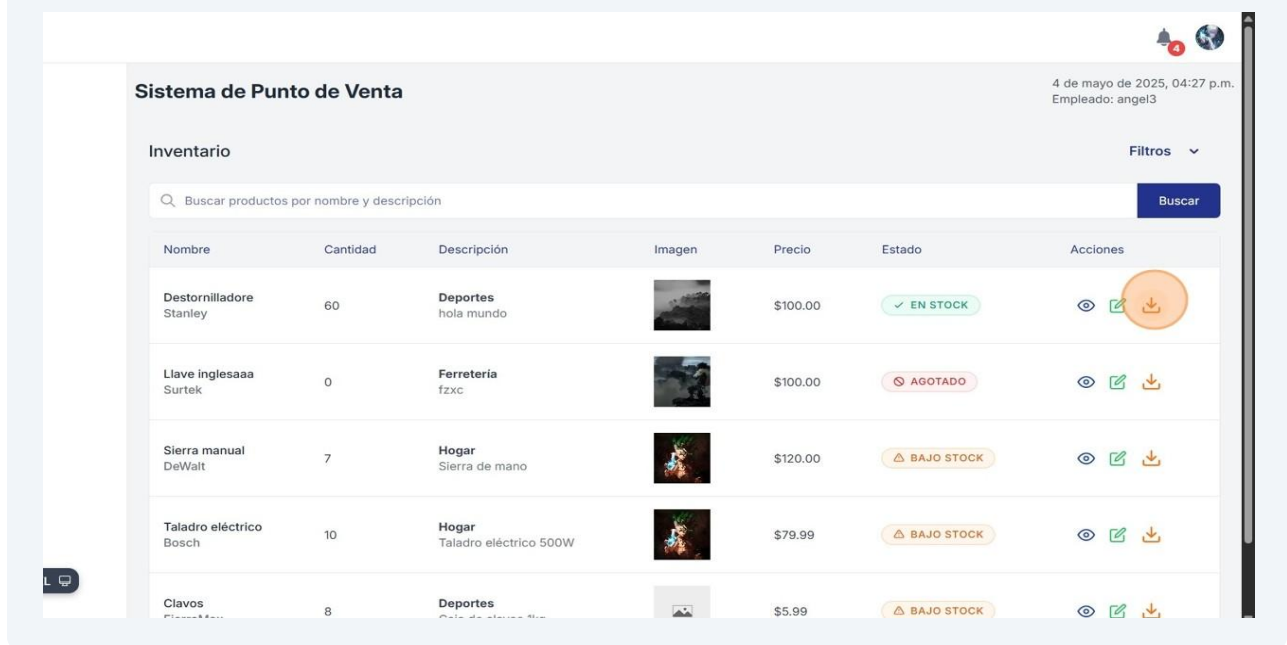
4

Sistema de Punto de Venta

4 de mayo de 2025, 04:27 p.m.
Empleado: angel3

Inventario

Filtros

Buscar productos por nombre y descripción

Buscar

| Nombre | Cantidad | Descripción | Imagen | Precio | Estado | Acciones |
|---|---|---|---|---|---|---|
| Destornilladore Stanley | 60 | Deportes hola mundo | | \$100.00 | ✓ EN STOCK | |
| Llave inglesaaa Surtek | 0 | Ferretería fzxc | | \$100.00 | AGOTADO | |
| Sierra manual DeWalt | 7 | Hogar Sierra de mano | | \$120.00 | BAJO STOCK | |
| Taladro eléctrico Bosch | 10 | Hogar Taladro eléctrico 500W | | \$79.99 | BAJO STOCK | |
| Clavos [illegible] | 8 | Deportes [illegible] | | \$5.99 | BAJO STOCK | |

L